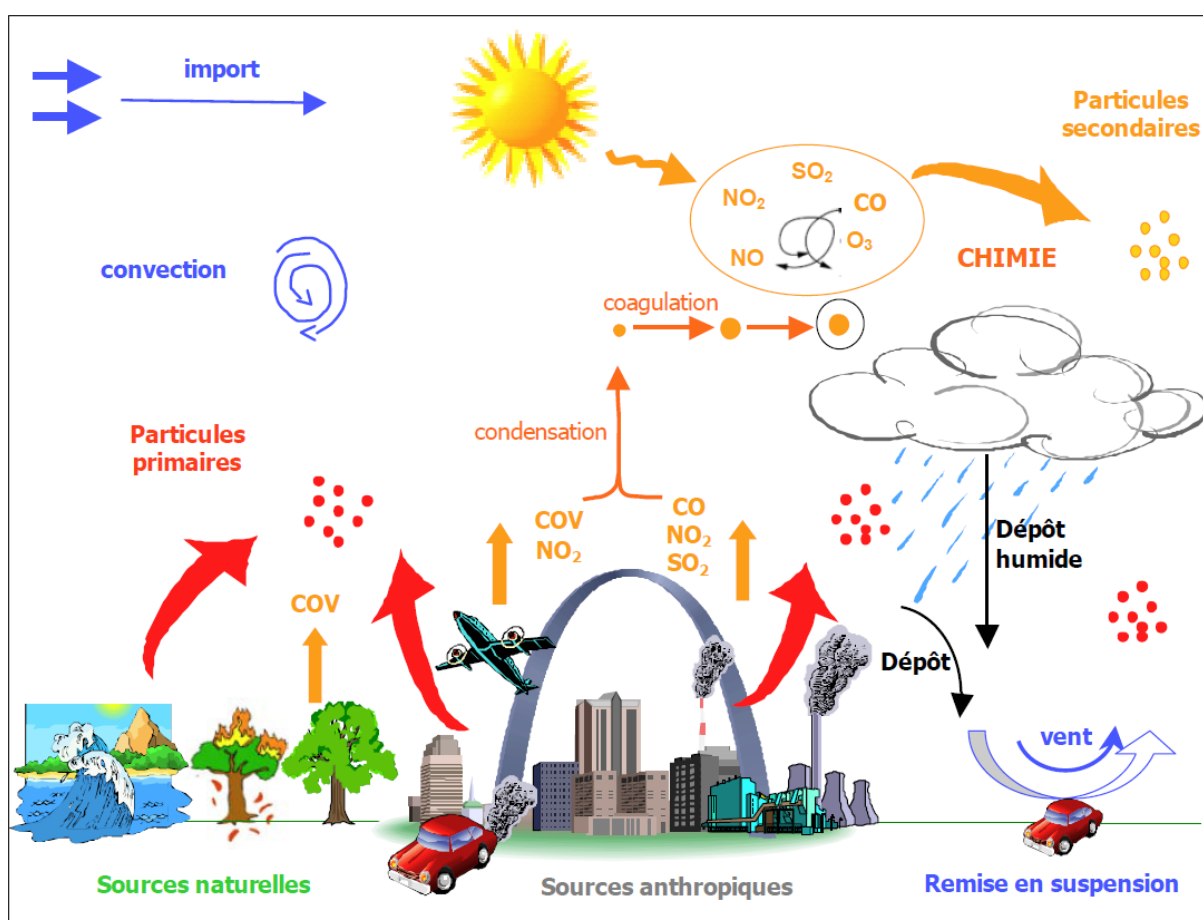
import

Particules secondaires

$SO_2$
$NO_2$
CO
NO
$O_3$

CHIMIE

convection

coagulation

Particules primaires

condensation

COV
$NO_2$

CO
$NO_2$
$SO_2$

COV

Dépôt humide

Dépôt

vent

Sources naturelles

Sources anthropiques

Remise en suspension